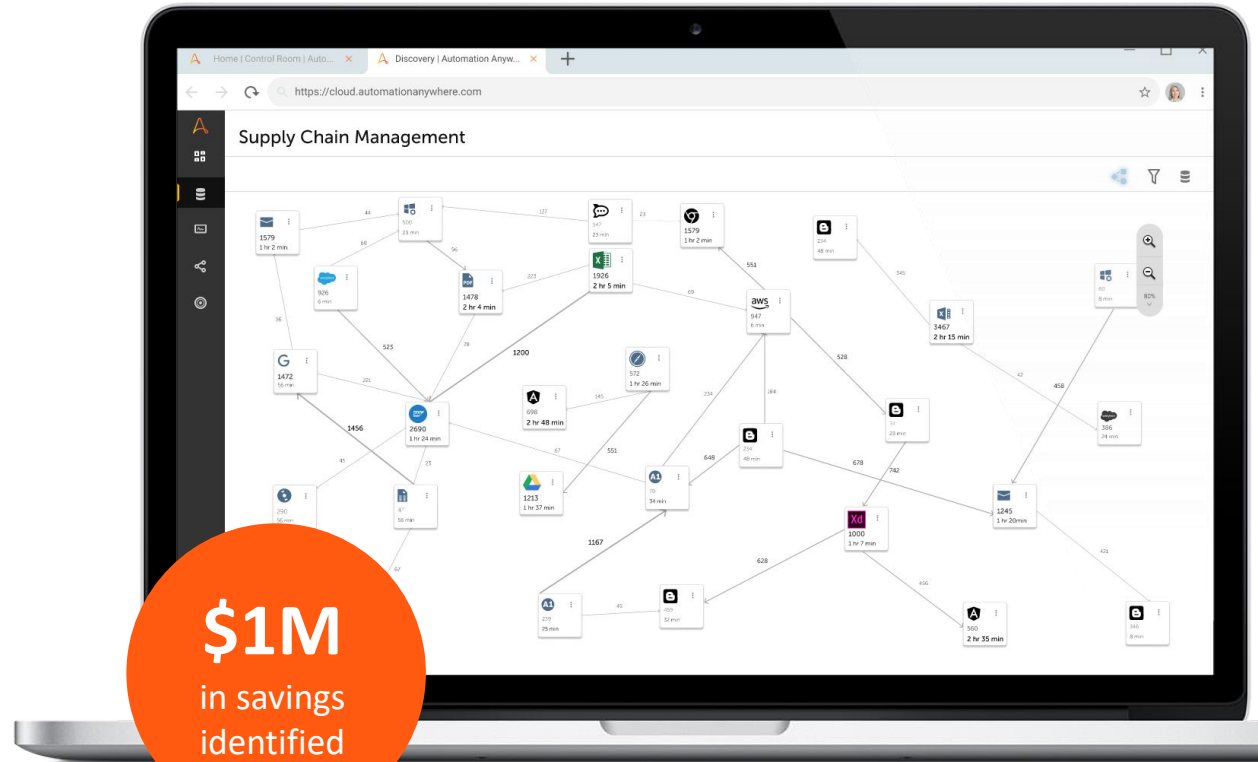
Home | Control Room | Auto... ×
Discovery | Automation Anyw... ×
https://cloud.automationanywhere.com

Supply Chain Management

1579
1 hr 2 min

44

500
23 min

127

547
23 min

23

1579
1 hr 2 min

254
48 min

68

96

926
6 min

1478
2 hr 4 min

223

1926
2 hr 5 min

551

345

60
8 min

80%

69

aws
947
6 min

3467
2 hr 15 min

36

523

78

1200

528

42

458

1472
16 min

221

572
1 hr 26 min

698
2 hr 48 min

145

234

184

2690
1 hr 24 min

1456

67

551

37
23 min

386
24 min

254
48 min

648

678

742

45

23

1213
1 hr 37 min

79
34 min

290
56 min

47
56 min

1245
1 hr 20min

1000
1 hr 7 min

1167

628

421

456

219
25 min

45

489
32 min

360
2 hr 35 min

346
8 min

$1M
in savings
identified